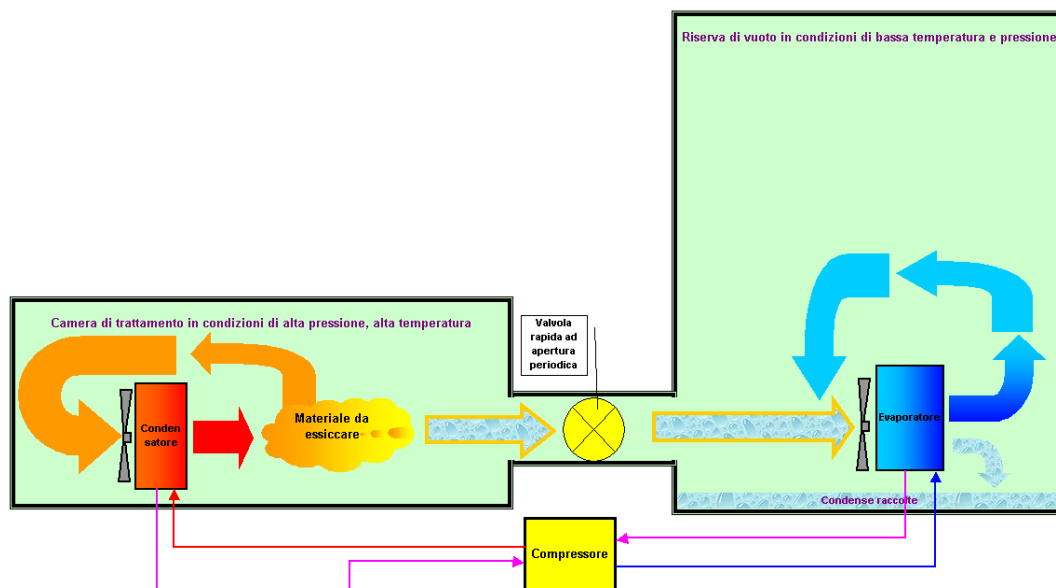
Riserva di vuoto in condizioni di bassa temperatura e pressione

Camera di trattamento in condizioni di alta pressione, alta temperatura

Valvola rapida ad apertura periodica

Conden satore

Materiale da essiccare

Evaporatore

Condense raccolte

Compressore